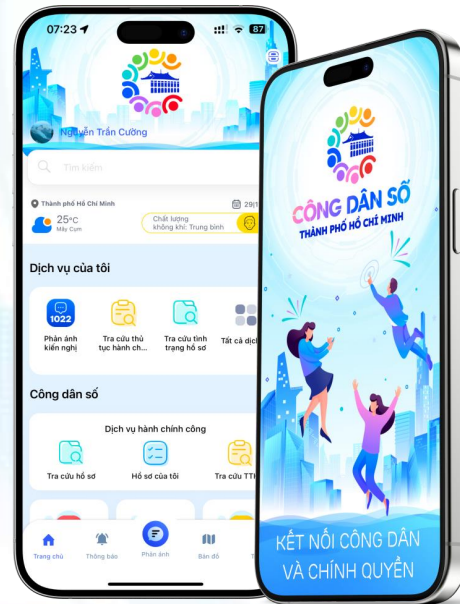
07:23
87

Nguyễn Trần Cường

Tìm kiếm

Thành phố Hồ Chí Minh
29/
25°C
Mây Cụm
Chất lượng không khí: Trung bình

Dịch vụ của tôi

1022
Phản ánh kiến nghị
Tra cứu thủ tục hành ch...
Tra cứu tình trạng hồ sơ
Tất cả dịch

Công dân số

Dịch vụ hành chính công
Tra cứu hồ sơ
Hồ sơ của tôi
Tra cứu TT

Trang chủ
Thông báo
Phản ánh
Bản đồ

CÔNG DÂN SỐ
THÀNH PHỐ HỒ CHÍ MINH

KẾT NỐI CÔNG DÂN VÀ CHÍNH QUYỀN